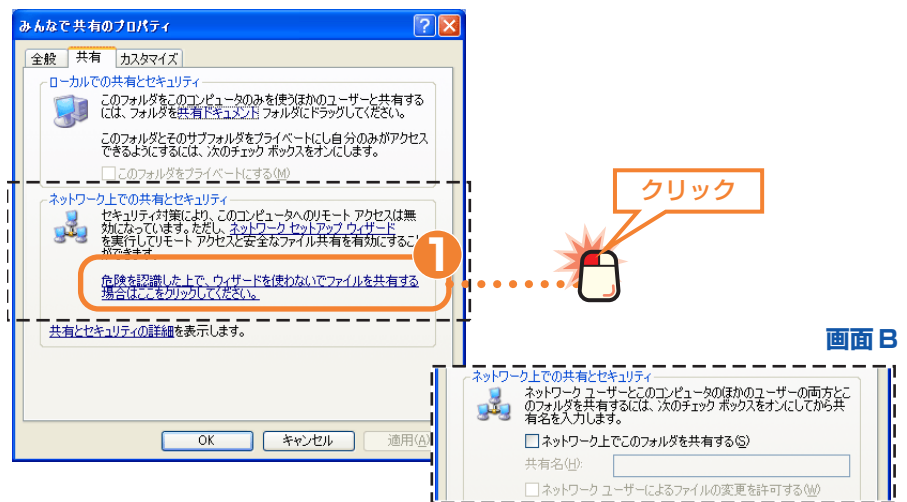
みんなで共有のプロパティ

全般 共有 カスタマイズ

ローカルでの共有とセキュリティ

このフォルダをこのコンピュータのみを使うほかのユーザーと共有するには、フォルダを共有ドキュメント フォルダにドラッグしてください。

このフォルダとそのサブフォルダをプライベートにし自分のみがアクセスできるようにするには、次のチェック ボックスをオンにします。

このフォルダをプライベートにする(M)

ネットワーク上での共有とセキュリティ

セキュリティ対策により、このコンピュータへのリモート アクセスは無効になっています。ただし、ネットワーク セットアップ ウィザードを実行してリモート アクセスと安全なファイル共有を有効にすることができます。

1

危険を認識した上で、ウィザードを使わないでファイルを共有する場合はここをクリックしてください。

共有とセキュリティの詳細を表示します。

OK キャンセル 適用(A)

クリック

画面 B

ネットワーク上での共有とセキュリティ

ネットワーク ユーザーとこのコンピュータのほかのユーザーの両方とこのフォルダを共有するには、次のチェック ボックスをオンにしてから共有名を入力します。

ネットワーク上でこのフォルダを共有する(S)

共有名(H):

ネットワーク ユーザーによるファイルの変更を許可する(W)